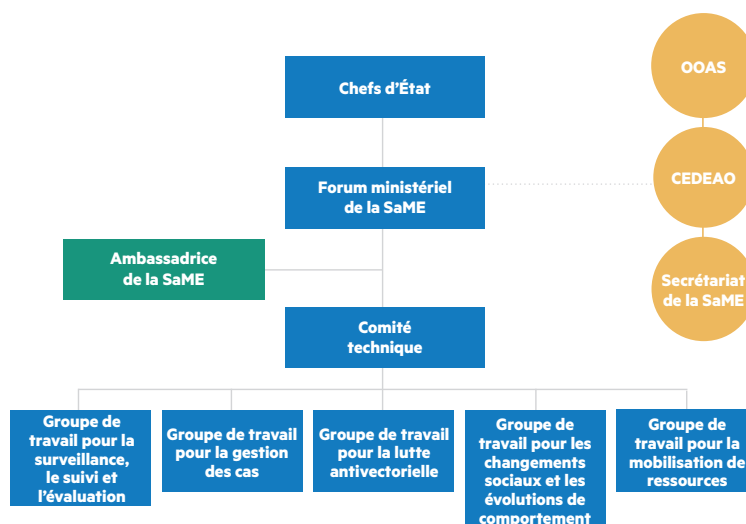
Chefs d'État

Forum ministériel de la SaME

Ambassadrice de la SaME

Comité technique

OOAS

CEDEAO

Secrétariat de la SaME

Groupe de travail pour la surveillance, le suivi et l'évaluation

Groupe de travail pour la gestion des cas

Groupe de travail pour la lutte antivectorielle

Groupe de travail pour les changements sociaux et les évolutions de comportement

Groupe de travail pour la mobilisation de ressources